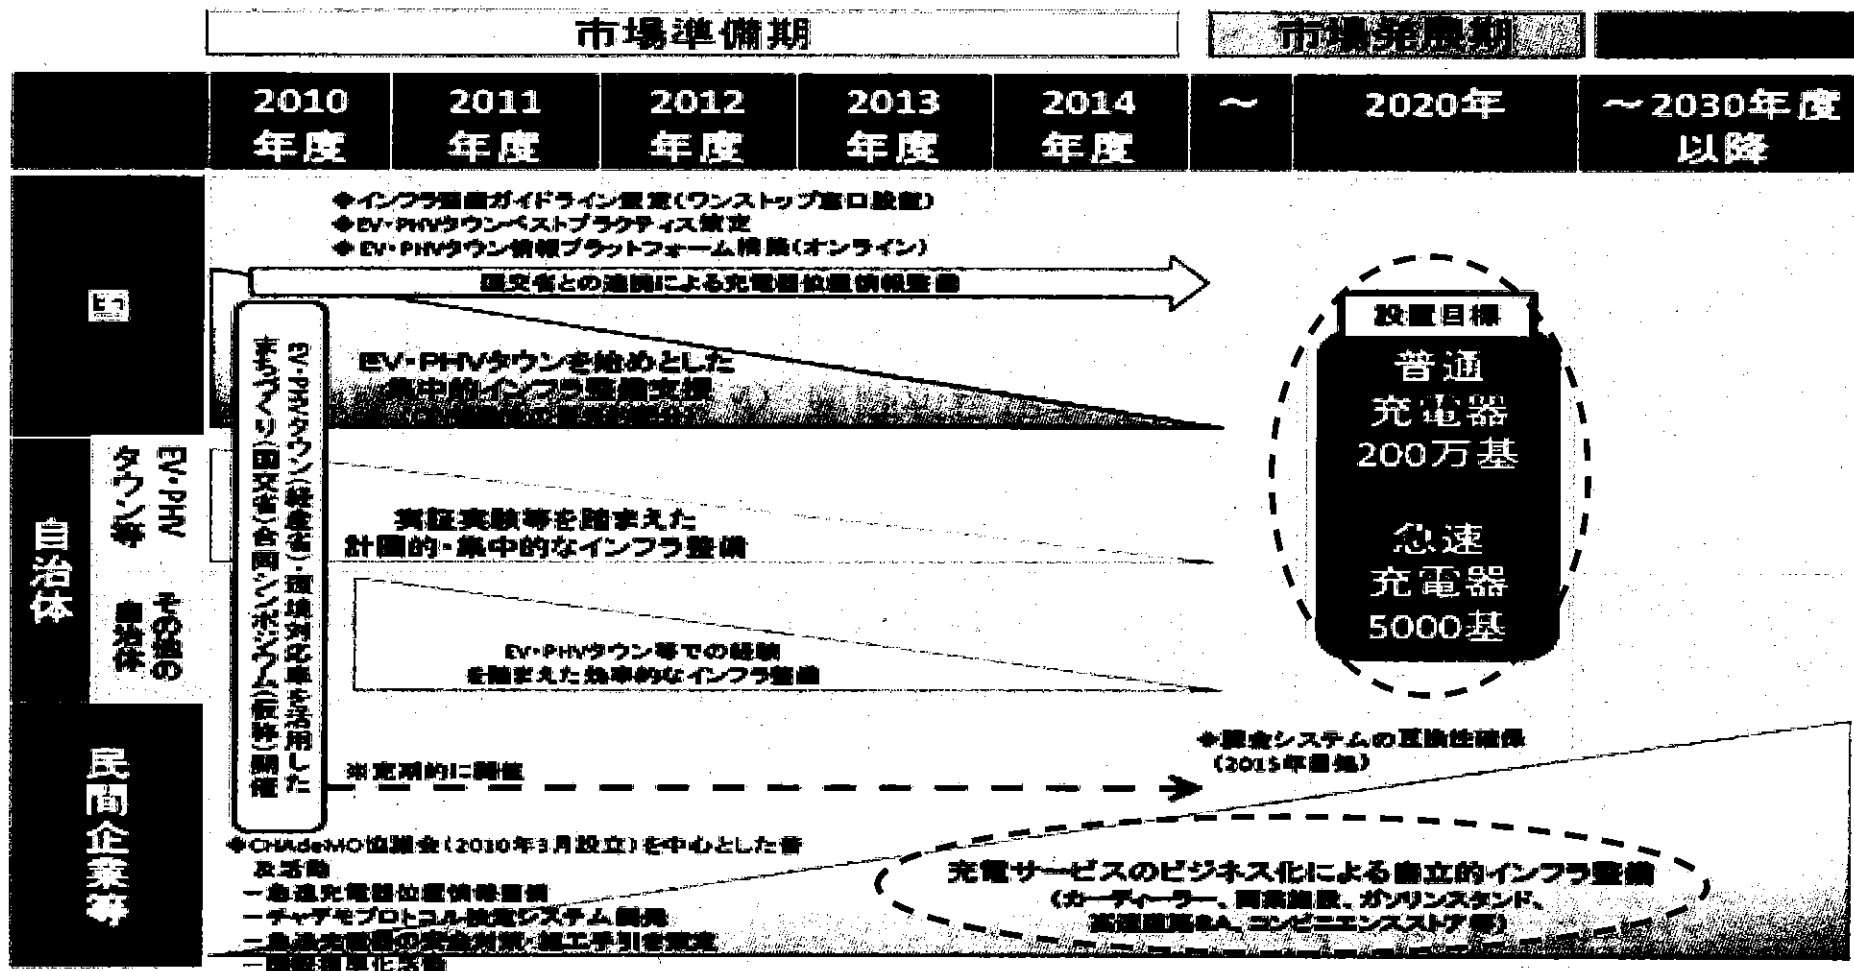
市場準備期

市場発展期

| 2010年度 | 2011年度 | 2012年度 | 2013年度 | 2014年度 | ～ | 2020年 | ～2030年度以降 |
|---|---|---|---|---|---|---|---|

国

◆インフラ整備ガイドライン策定（ワンストップ窓口設置）
◆EV・PHVタウンベストプラクティス策定
◆EV・PHVタウン情報プラットフォーム構築（オンライン）

国交省との連携による充電器設置情報整備

EV・PHVタウンを始めとした集中的インフラ整備支援

EV・PHVタウン（経産省）・環境対応車を活用したまちづくり（国交省）合同シンポジウム（仮称）開催

自治体

EV・PHVタウン等

実証実験等を踏まえた計画的・集中的なインフラ整備

その他の自治体

EV・PHVタウン等での経験を踏まえた効率的なインフラ整備

設置目標
普通充電器200万基
急速充電器5000基

民間企業等

※定期的に調整

◆課金システムの互換性確保（2015年目処）

◆CHAdeMO協議会（2010年3月設立）を中心とした普及活動
ー急速充電器位置情報整備
ーチャデモプロトコル認定システム開発
ー急速充電器の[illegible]
ー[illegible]

充電サービスのビジネス化による自立的インフラ整備
（カーディーラー、商業施設、ガソリンスタンド、高速道路SA、コンビニエンスストア等）